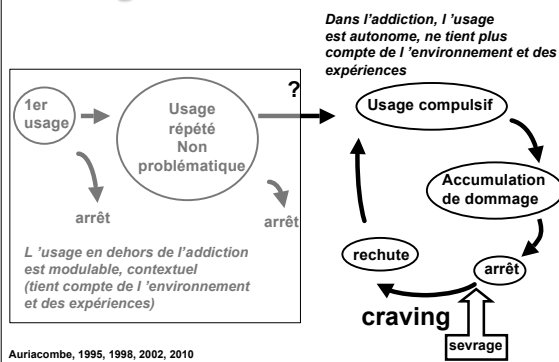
Dans l'addiction, l 'usage est autonome, ne tient plus compte de l 'environnement et des expériences

1er usage

Usage répété Non problématique

?

arrêt

arrêt

L 'usage en dehors de l'addiction est modulable, contextuel (tient compte de l 'environnement et des expériences)

Usage compulsif

Accumulation de dommage

rechute

arrêt

craving

sevrage

Auriacombe, 1995, 1998, 2002, 2010